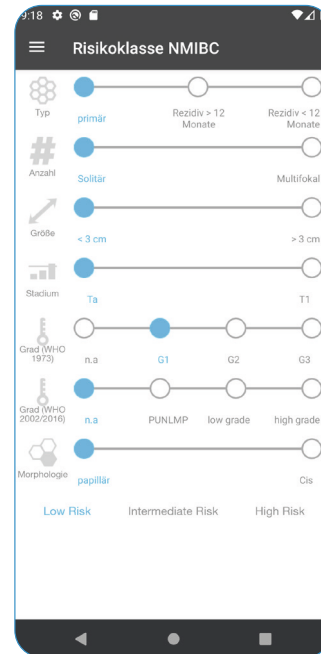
9:18

Risikoklasse NMIBC

Typ
primär
Rezidiv > 12 Monate
Rezidiv < 12 Monate

Anzahl
Solitär
Multifokal

Größe
< 3 cm
> 3 cm

Stadium
Ta
T1

Grad (WHO 1973)
n.a
G1
G2
G3

Grad (WHO 2002/2016)
n.a
PUNLMP
low grade
high grade

Morphologie
papillär
Cis

Low Risk
Intermediate Risk
High Risk